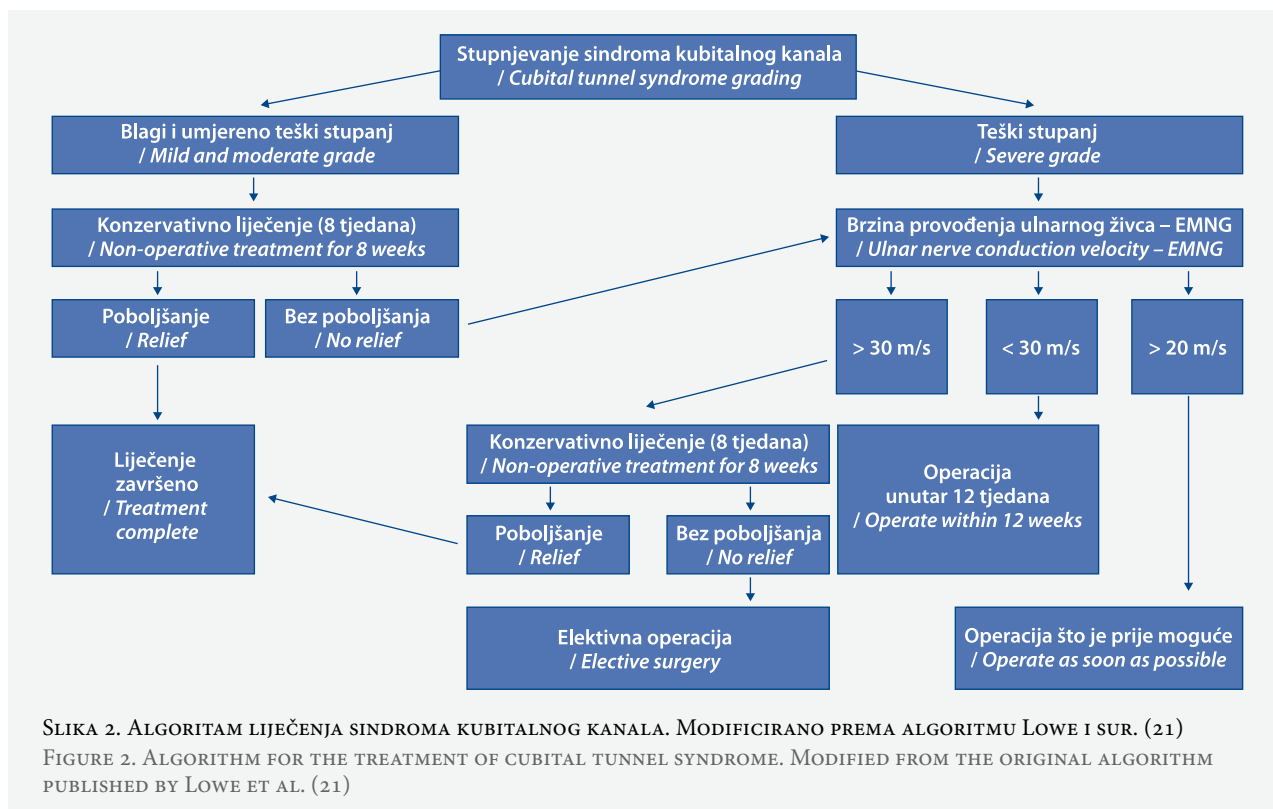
Stupnjevanje sindroma kubitalnog kanala
/ *Cubital tunnel syndrome grading*

Blagi i umjereno teški stupanj
/ *Mild and moderate grade*

Teški stupanj
/ *Severe grade*

Konzervativno liječenje (8 tjedana)
/ *Non-operative treatment for 8 weeks*

Brzina provođenja ulnarnog živca – EMNG
/ *Ulnar nerve conduction velocity – EMNG*

Poboljšanje
/ *Relief*

Bez poboljšanja
/ *No relief*

> 30 m/s

< 30 m/s

> 20 m/s

Liječenje završeno
/ *Treatment complete*

Konzervativno liječenje (8 tjedana)
/ *Non-operative treatment for 8 weeks*

Operacija unutar 12 tjedana
/ *Operate within 12 weeks*

Poboljšanje
/ *Relief*

Bez poboljšanja
/ *No relief*

Elektivna operacija
/ *Elective surgery*

Operacija što je prije moguće
/ *Operate as soon as possible*

Slika 2. Algoritam liječenja sindroma kubitalnog kanala. Modificirano prema algoritmu Lowe i sur. (21)
Figure 2. Algorithm for the treatment of cubital tunnel syndrome. Modified from the original algorithm published by Lowe et al. (21)